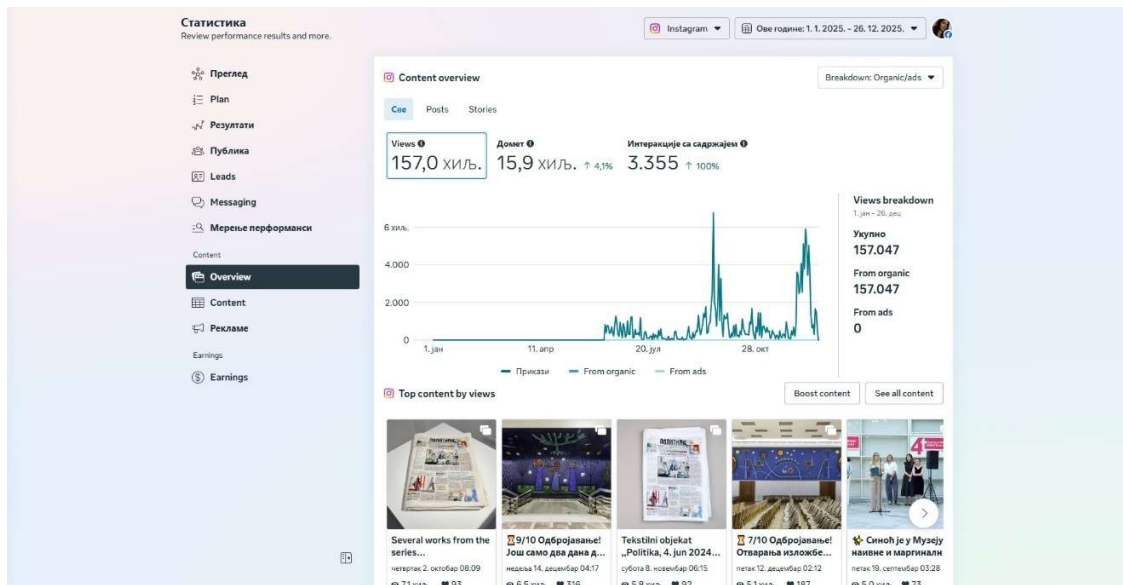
Статистика
Review performance results and more.

Instagram
Ове године: 1. 1. 2025. – 26. 12. 2025.

Преглед
Plan
Резултати
Публика
Leads
Messaging
Мерење перформанси
Content
Overview
Content
Рекламе
Earnings
Earnings

Content overview
Breakdown: Organic/ads

Све Posts Stories

Views
157,0 хиљ.

Домет
15,9 хиљ. ↑ 4,1%

Интеракције са садржајем
3.355 ↑ 100%

6 хиљ.
4.000
2.000
0
1. јан
11. апр
20. јула
28. окт

Прикази
From organic
From ads

Views breakdown
1. јан – 26. дец
Укупно
157.047
From organic
157.047
From ads
0

Top content by views
Boost content
See all content

Several works from the series...
четвртак 2. октобар 08:09

9/10 Одбројавање! Још само два дана д...
недеља 14. децембар 04:17

Tekstilni objekat „Politika, 4. jun 2024...
субота 8. новембар 06:15

7/10 Одбројавање! Отварања изложбе...
петак 12. децембар 02:12

Синоћ је у Музеју наивне и маргиналн
петак 19. септембар 03:28